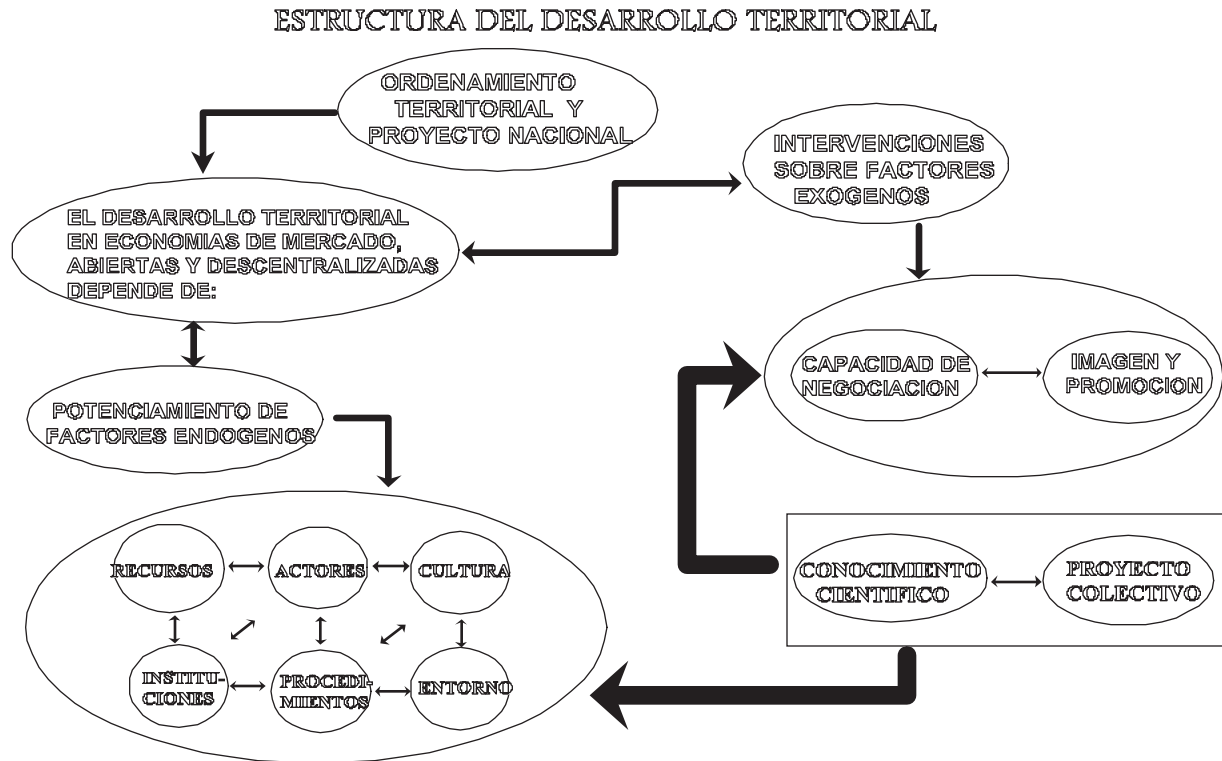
ESTRUCTURA DEL DESARROLLO TERRITORIAL

ORDENAMIENTO TERRITORIAL Y PROYECTO NACIONAL

INTERVENCIONES SOBRE FACTORES EXOGENOS

EL DESARROLLO TERRITORIAL EN ECONOMIAS DE MERCADO, ABIERTAS Y DESCENTRALIZADAS DEPENDE DE:

CAPACIDAD DE NEGOCIACION

IMAGEN Y PROMOCION

POTENCIAMIENTO DE FACTORES ENDOGENOS

RECURSOS

ACTORES

CULTURA

INSTITUCIONES

PROCEDIMIENTOS

ENTORNO

CONOCIMIENTO CIENTIFICO

PROYECTO COLECTIVO